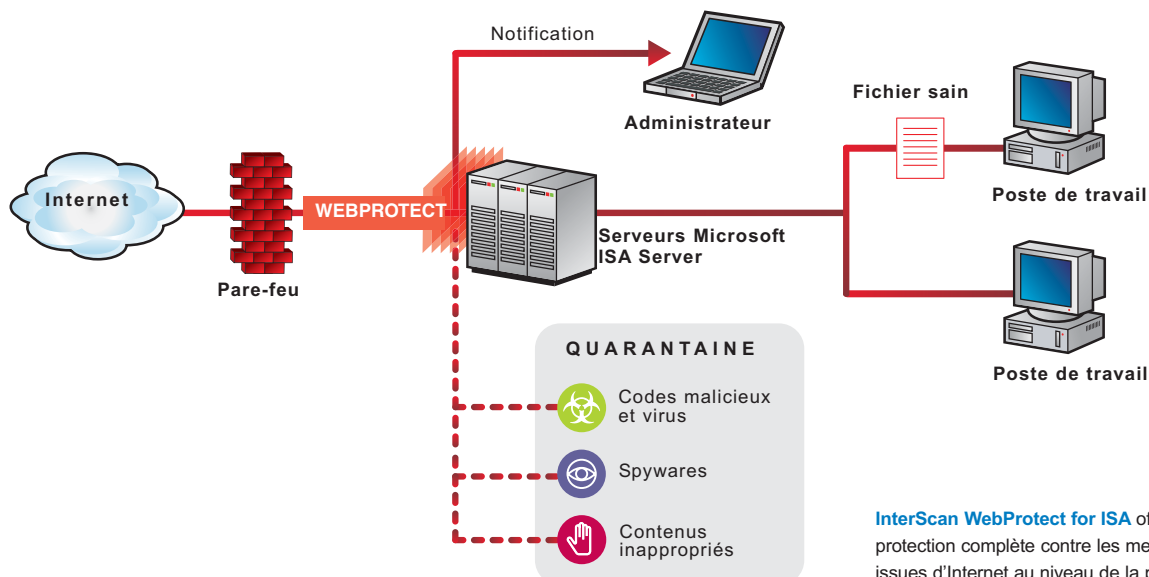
Notification

Administrateur

Fichier sain

Internet

WEBPROTECT

Pare-feu

Serveurs Microsoft ISA Server

Poste de travail

Poste de travail

QUARANTAINE

Codes malicieux et virus

Spywares

Contenus inappropriés

InterScan WebProtect for ISA of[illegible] protection complète contre les me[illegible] issues d'Internet au niveau de la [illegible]